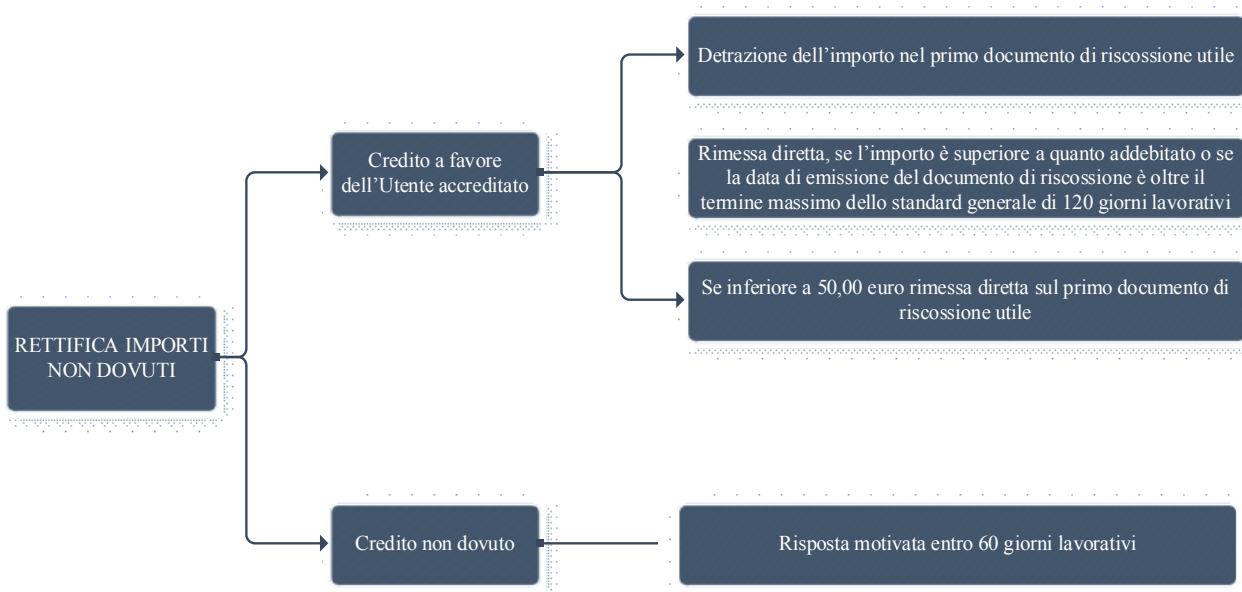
RETTIFICA IMPORTI NON DOVUTI

Credito a favore dell'Utente accreditato

Detrazione dell'importo nel primo documento di riscossione utile

Rimessa diretta, se l'importo è superiore a quanto addebitato o se la data di emissione del documento di riscossione è oltre il termine massimo dello standard generale di 120 giorni lavorativi

Se inferiore a 50,00 euro rimessa diretta sul primo documento di riscossione utile

Credito non dovuto

Risposta motivata entro 60 giorni lavorativi